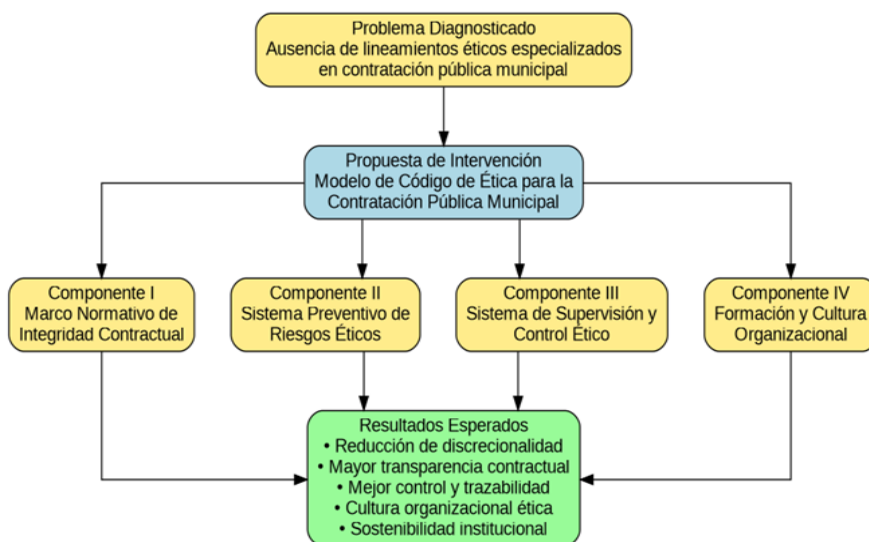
Problema Diagnosticado
Ausencia de lineamientos éticos especializados en contratación pública municipal

Propuesta de Intervención
Modelo de Código de Ética para la Contratación Pública Municipal

Componente I
Marco Normativo de Integridad Contractual

Componente II
Sistema Preventivo de Riesgos Éticos

Componente III
Sistema de Supervisión y Control Ético

Componente IV
Formación y Cultura Organizacional

Resultados Esperados
• Reducción de discrecionalidad
• Mayor transparencia contractual
• Mejor control y trazabilidad
• Cultura organizacional ética
• Sostenibilidad institucional